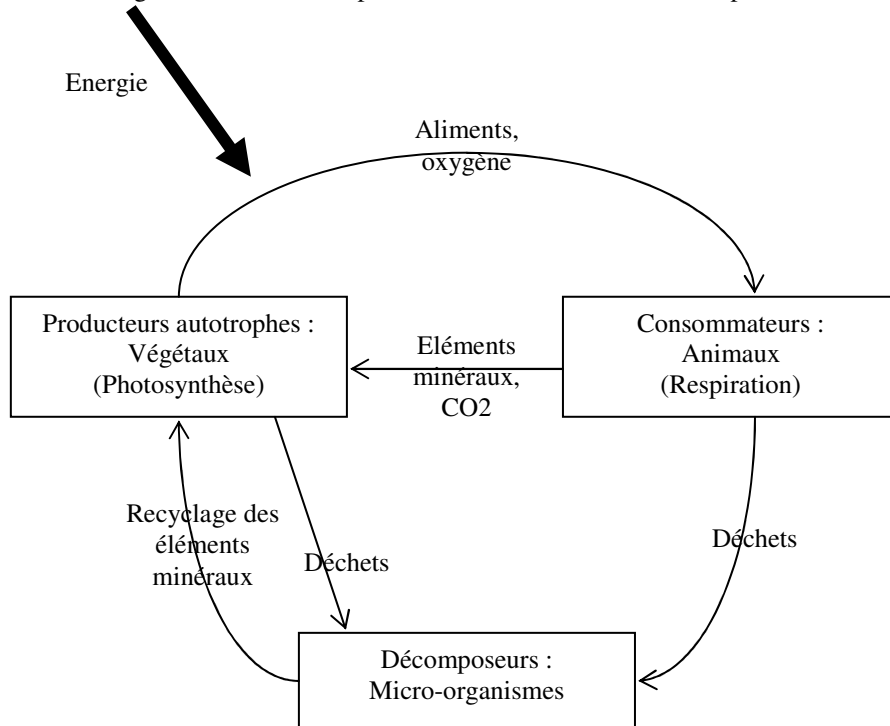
Energie

Aliments, oxygène

Producteurs autotrophes : Végétaux (Photosynthèse)

Eléments minéraux, CO2

Consommateurs : Animaux (Respiration)

Recyclage des éléments minéraux

Déchets

Déchets

Décomposeurs : Micro-organismes